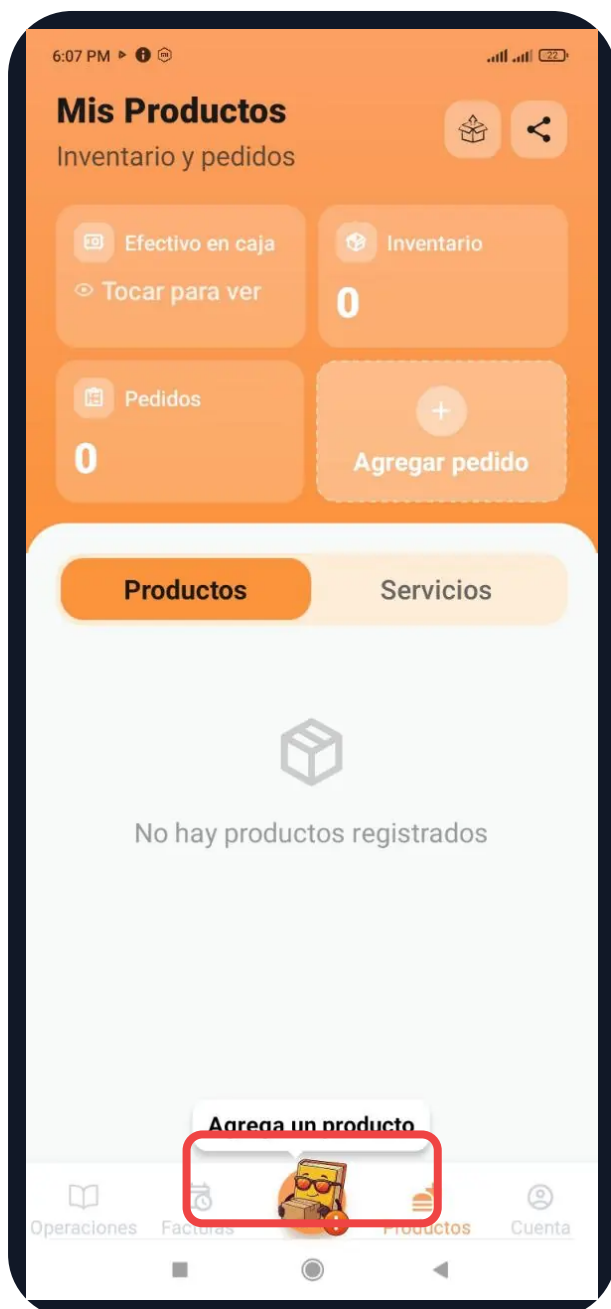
6:07 PM

22

Mis Productos
Inventario y pedidos

Efectivo en caja
Tocar para ver

Inventario
0

Pedidos
0

+
Agregar pedido

Productos
Servicios

No hay productos registrados

Agrega un producto

Operaciones
Facturas
Productos
Cuenta